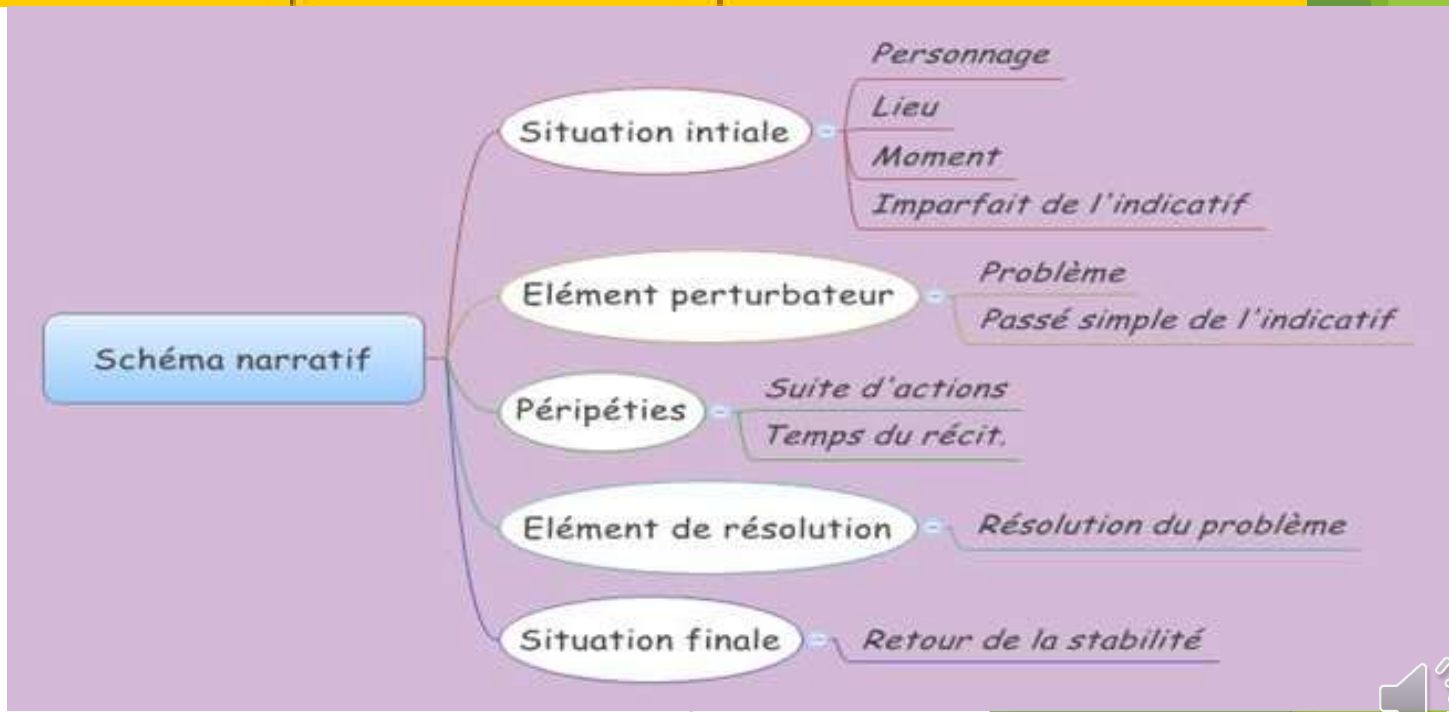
Schéma narratif

Situation intiale
Personnage
Lieu
Moment
Imparfait de l'indicatif

Elément perturbateur
Problème
Passé simple de l'indicatif

Péripéties
Suite d'actions
Temps du récit.

Elément de résolution
Résolution du problème

Situation finale
Retour de la stabilité